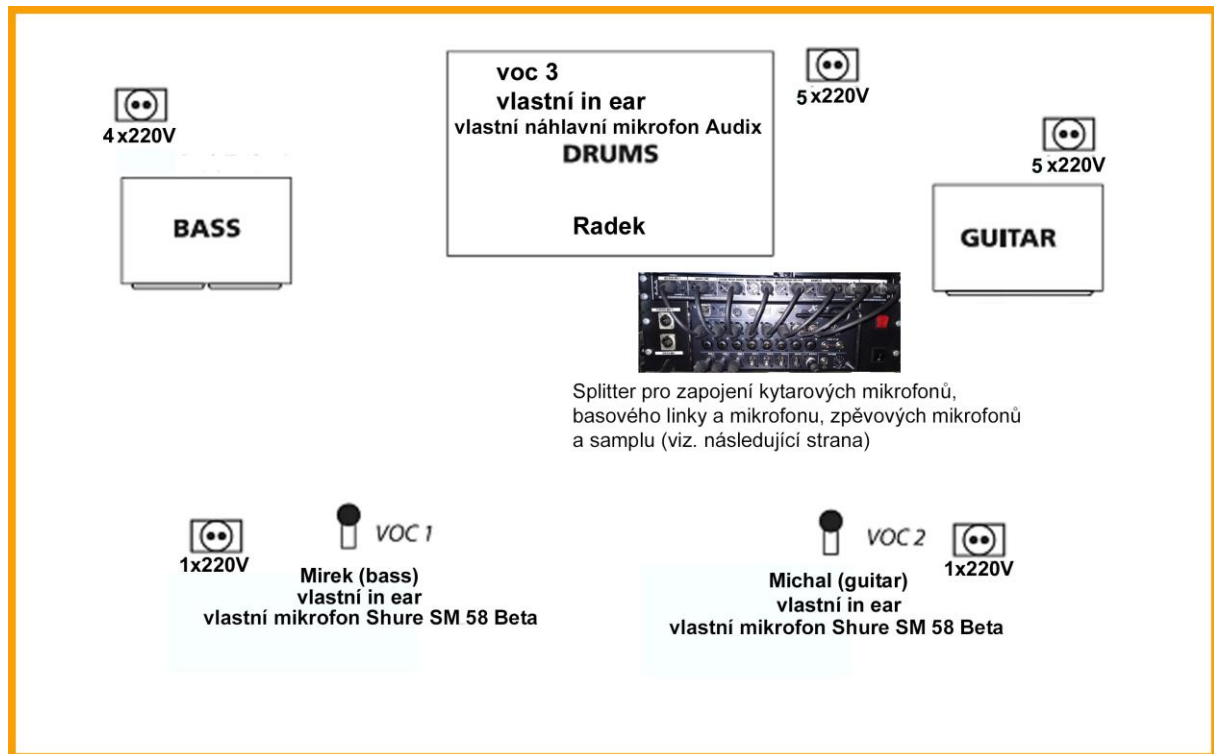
4 x220V

BASS

voc 3
vlastní in ear
vlastní náhlavní mikrofon Audix
DRUMS

Radek

5 x220V

5 x220V

GUITAR

Splitter pro zapojení kytarových mikrofonů, basového linky a mikrofonu, zpěvových mikrofonů a samplu (viz. následující strana)

1x220V

VOC 1

Mirek (bass)
vlastní in ear
vlastní mikrofon Shure SM 58 Beta

VOC 2

1x220V

Michal (guitar)
vlastní in ear
vlastní mikrofon Shure SM 58 Beta